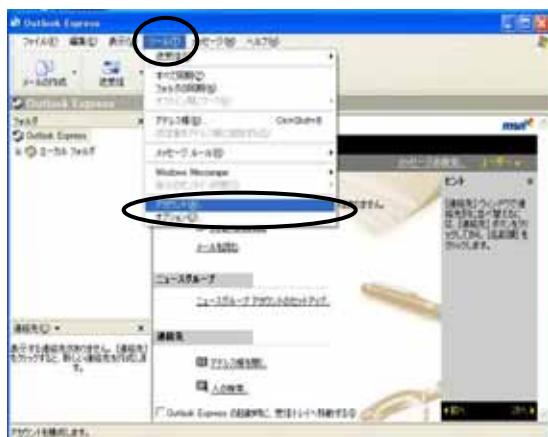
Outlook Express

ファイル(F) 編集(E) 表示(V) ツール(T) メッセージ(M) ヘルプ(H)

メールの作成 送受信

Outlook Express

フォルダ

Outlook Express

ローカル フォルダ

送受信

すべて同期(Z)

フォルダの同期(S)

オフライン用にマーク(F)

アドレス帳(B)... Ctrl+Shift+B

送信者をアドレス帳に追加(D)

メッセージ ルール(R)

Windows Messenger

自分のオンライン状態(M)

アカウント(A)...

オプション(O)...

msn

メッセージの検索... ID(I)

ヒント

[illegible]

メールを開く

ニュースグループ

ニュースグループ アカウントのセットアップ...

連絡先

アドレス帳を開く...

人の検索...

Outlook Express の起動時に、受信トレイへ移動する(W)

連絡先(C)

表示する連絡先がありません。[連絡先] をクリックすると、新しい連絡先を作成します。

前へ 次へ

アカウントを編集します。